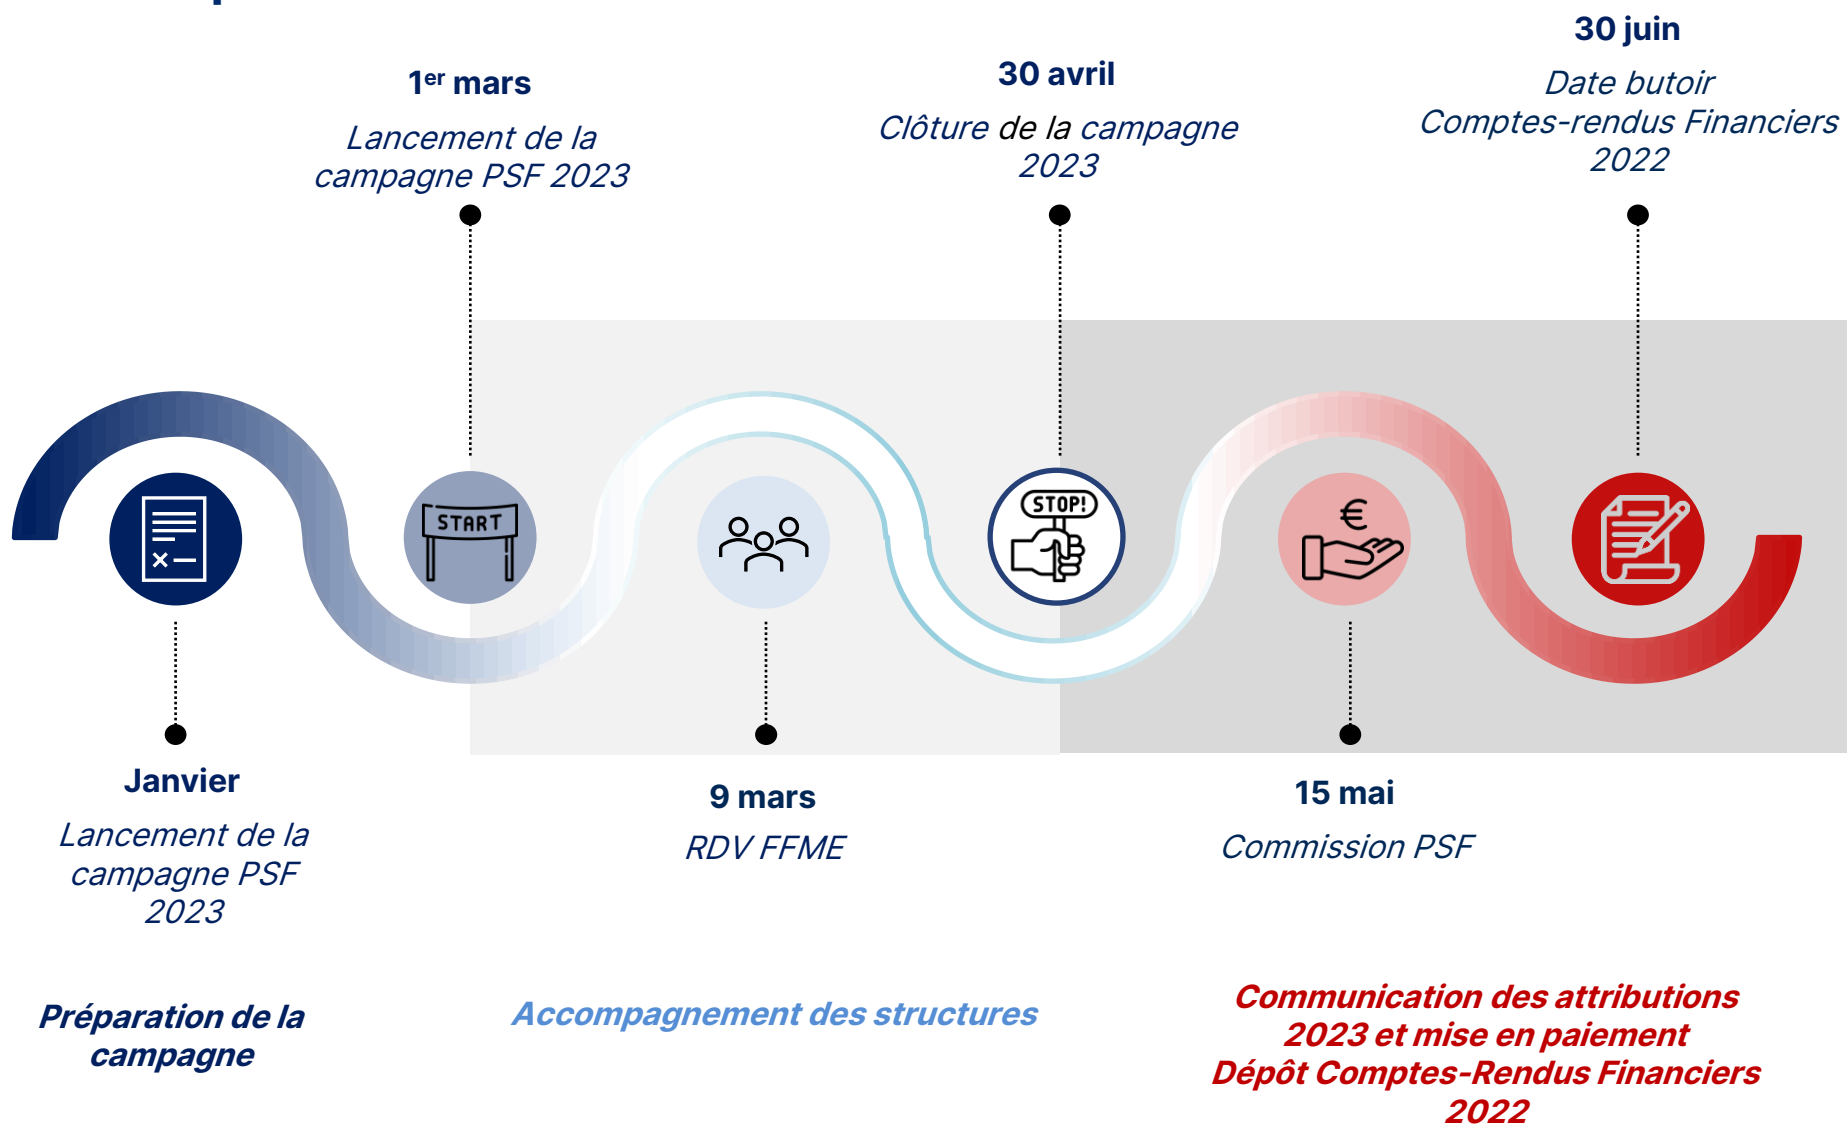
1er mars
Lancement de la campagne PSF 2023

30 avril
Clôture de la campagne 2023

30 juin
Date butoir Comptes-rendus Financiers 2022

START

STOP!

€

Janvier
Lancement de la campagne PSF 2023

9 mars
RDV FFME

15 mai
Commission PSF

Préparation de la campagne

Accompagnement des structures

Communication des attributions 2023 et mise en paiement
Dépôt Comptes-Rendus Financiers 2022